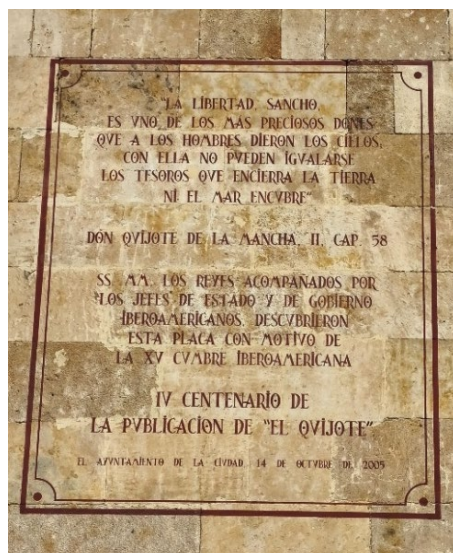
"LA LIBERTAD, SANCHO,
ES VNO DE LOS MÁS PRECIOSOS DONES
QVE A LOS HOMBRES DIERON LOS CIELOS.
CON ELLA NO PVEDEN IGVALARSE
LOS TESOROS QVE ENCIERRA LA TIERRA
NI EL MAR ENCVBRE"

DON QVIJOTE DE LA MANCHA. II. CAP. 58

SS. MM. LOS REYES ACOMPAÑADOS POR
LOS JEFES DE ESTADO Y DE GOBIERNO
IBEROAMERICANOS, DESCVBRIERON
ESTA PLACA CON MOTIVO DE
LA XV CVMBRE IBEROAMERICANA

IV CENTENARIO DE
LA PVBLICACIÓN DE "EL QVIJOTE"

EL AYUNTAMIENTO DE LA CIVDAD. 14 DE OCTVBRE DE 2005